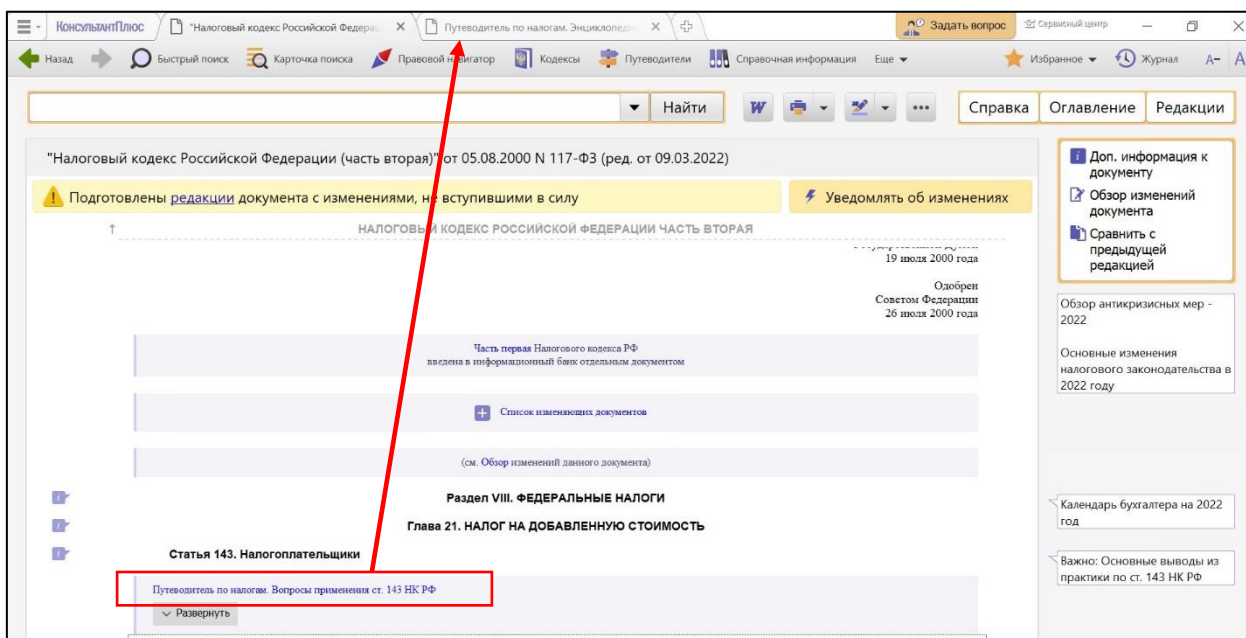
КонсультантПлюс "Налоговый кодекс Российской Федера ✕ Путеводитель по налогам. Энциклопеди ✕ Задать вопрос Сервисный центр

Назад Быстрый поиск Карточка поиска Правовой навигатор Кодексы Путеводители Справочная информация Еще Избранное Журнал A- A

Найти Справка Оглавление Редакции

"Налоговый кодекс Российской Федерации (часть вторая)" от 05.08.2000 N 117-ФЗ (ред. от 09.03.2022)

Подготовлены редакции документа с изменениями, не вступившими в силу

Уведомлять об изменениях

НАЛОГОВЫЙ КОДЕКС РОССИЙСКОЙ ФЕДЕРАЦИИ ЧАСТЬ ВТОРАЯ

19 июля 2000 года

Одобрен
Советом Федерации
26 июля 2000 года

Часть первая Налогового кодекса РФ
введена в информационный банк отдельным документом

Список изменяющих документов

(см. Обзор изменений данного документа)

Раздел VIII. ФЕДЕРАЛЬНЫЕ НАЛОГИ

Глава 21. НАЛОГ НА ДОБАВЛЕННУЮ СТОИМОСТЬ

Статья 143. Налогоплательщики

Путеводитель по налогам. Вопросы применения ст. 143 НК РФ

Развернуть

Доп. информация к документу

Обзор изменений документа

Сравнить с предыдущей редакцией

Обзор антикризисных мер - 2022

Основные изменения налогового законодательства в 2022 году

Календарь бухгалтера на 2022 год

Важно: Основные выводы из практики по ст. 143 НК РФ